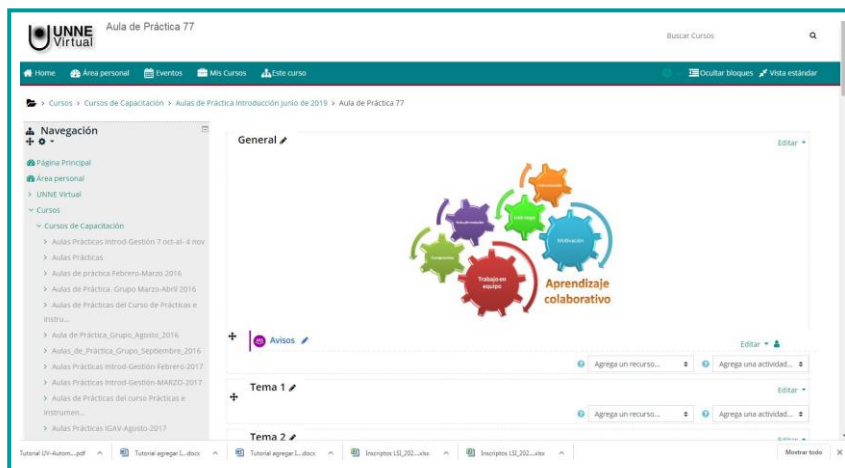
UNNE Virtual

Aula de Práctica 77

Buscar Cursos

Home Área personal Eventos Mis Cursos Este curso

Ocultar bloques Vista estándar

> Cursos > Cursos de Capacitación > Aulas de Práctica Introducción Junio de 2019 > Aula de Práctica 77

Navegación

Página Principal
Área personal
> UNNE Virtual
Cursos
Cursos de Capacitación
> Aulas Prácticas Introd-Gestión 7 oct-al- 4 nov
> Aulas Prácticas
> Aulas de práctica Febrero-Marzo 2016
> Aulas de Práctica. Grupo Marzo-Abril 2016
> Aulas de Prácticas del Curso de Prácticas e Instru...
> Aula de Práctica_Grupo_Agosto_2016
> Aulas_de_Práctica_Grupo_Septiembre_2016
> Aulas Prácticas Introd-Gestión-Febrero-2017
> Aulas Prácticas Introd-Gestión-MARZO-2017
> Aulas de Prácticas del curso Prácticas e Instrumen...
> Aulas Prácticas IGAV-Agosto-2017

General

Editar

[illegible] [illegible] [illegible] Motivación Compromiso Trabajo en equipo

Aprendizaje colaborativo

Avisos

Editar

Agrega un recurso... Agrega una actividad...

Tema 1

Editar

Agrega un recurso... Agrega una actividad...

Tema 2

Editar

Tutorial UV-Autom....pdf Tutorial agregar I....docx Tutorial agregar I....docx Inscriptos LSI_202....xlsx Inscriptos LSI_202....xlsx

Mostrar todo